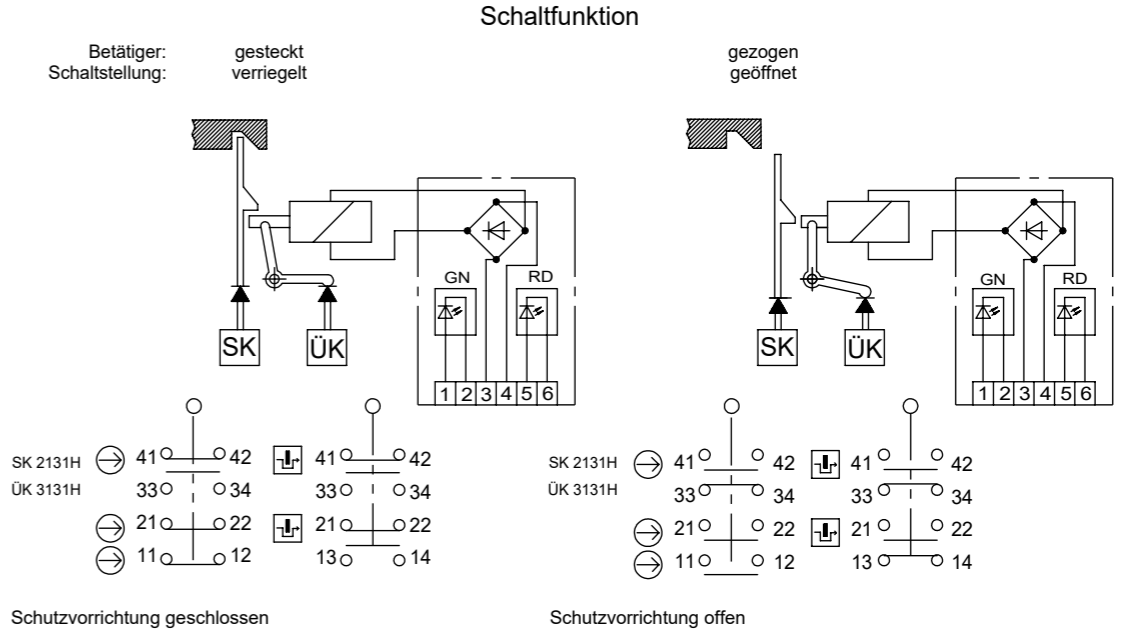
Schaltfunktion

Betätiger: gesteckt
Schaltstellung: verriegelt

gezogen
geöffnet

GN RD

SK ÜK

1 2 3 4 5 6

GN RD

SK ÜK

1 2 3 4 5 6

SK 2131H 41 42 41 42
ÜK 3131H 33 34 33 34
21 22 21 22
11 12 13 14

SK 2131H 41 42 41 42
ÜK 3131H 33 34 33 34
21 22 21 22
11 12 13 14

Schutzvorrichtung geschlossen

Schutzvorrichtung offen